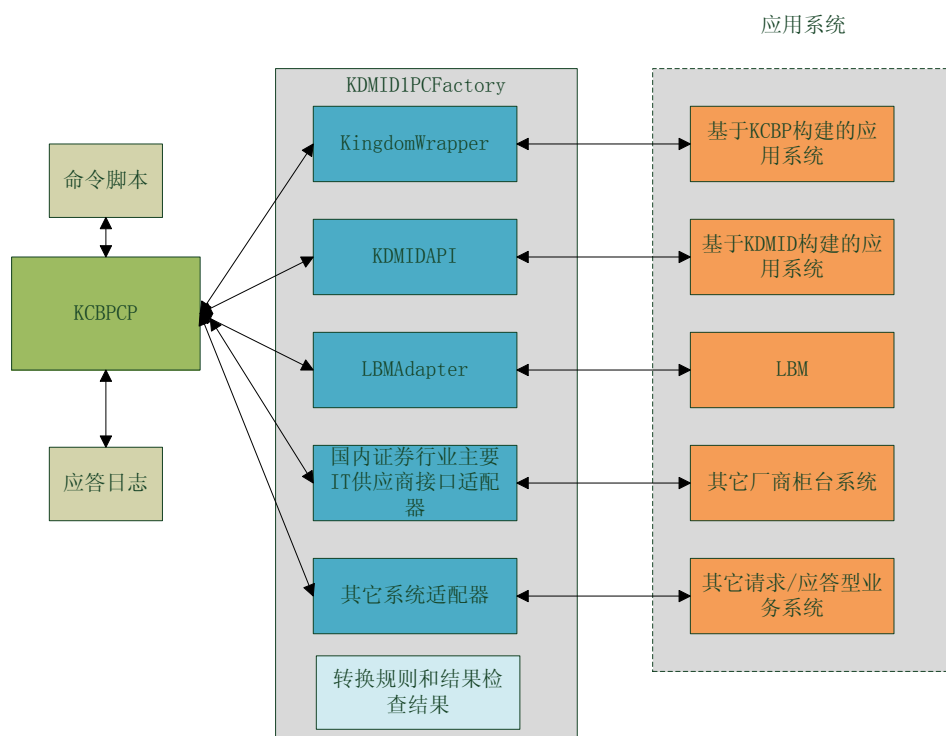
应用系统

KDMID1PCFactory

命令脚本

KCBPCP

应答日志

KingdomWrapper

KDMIDAPI

LBMAdapter

国内证券行业主要IT供应商接口适配器

其它系统适配器

转换规则和结果检查结果

基于KCBP构建的应用系统

基于KDMID构建的应用系统

LBM

其它厂商柜台系统

其它请求/应答型业务系统